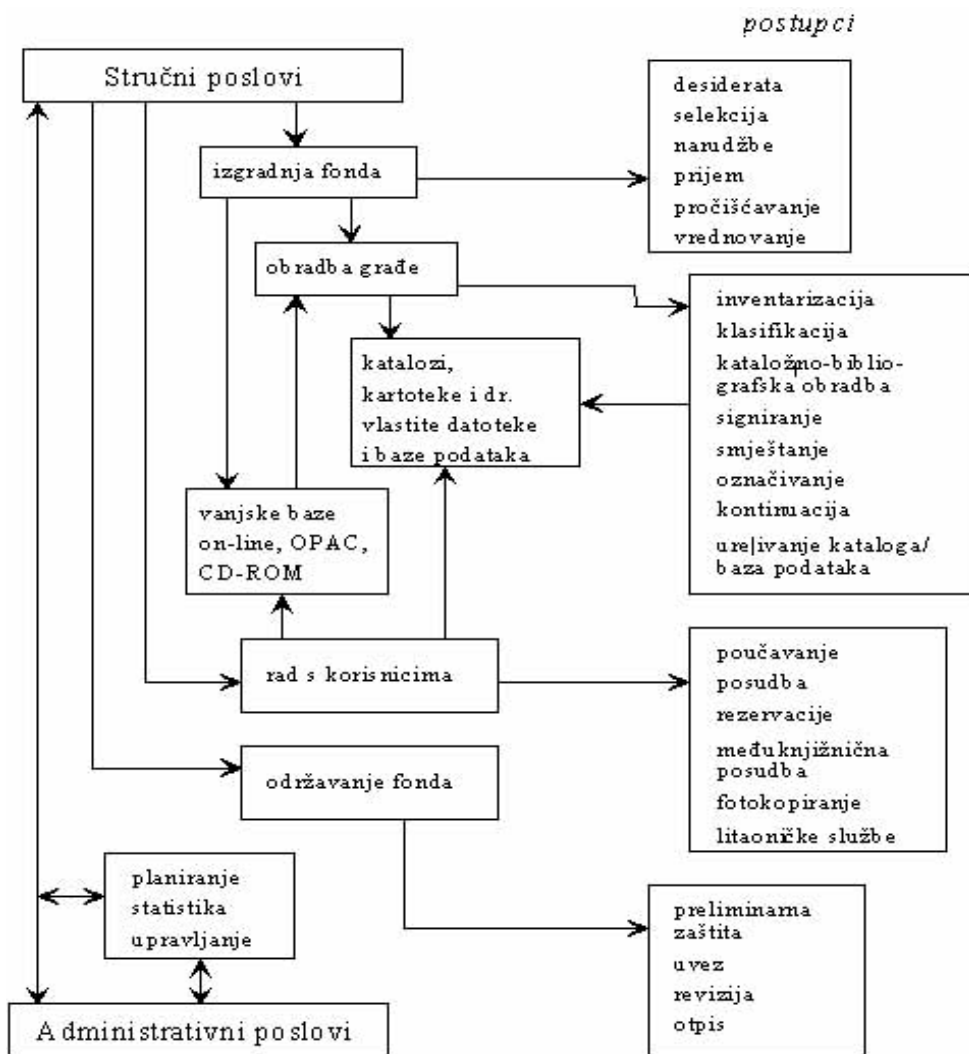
postupci

Stručni poslovi

izgradnja fonda

desiderata
selekcija
narudžbe
prijem
pročišćavanje
vrednovanje

obradba građe

inventarizacija
klasifikacija
kataložno-bibliografska obradba
signiranje
smještanje
označivanje
kontinuacija
uređivanje kataloga/ baza podataka

katalozi, kartoteke i dr. vlastite datoteke i baze podataka

vanjske baze on-line, OPAC, CD-ROM

rad s korisnicima

poučavanje
posudba
rezervacije
međuknjižnična posudba
fotokopiranje
litaoničke službe

održavanje fonda

planiranje
statistika
upravljanje

preliminarna zaštita
uvez
revizija
otpis

Administrativni poslovi